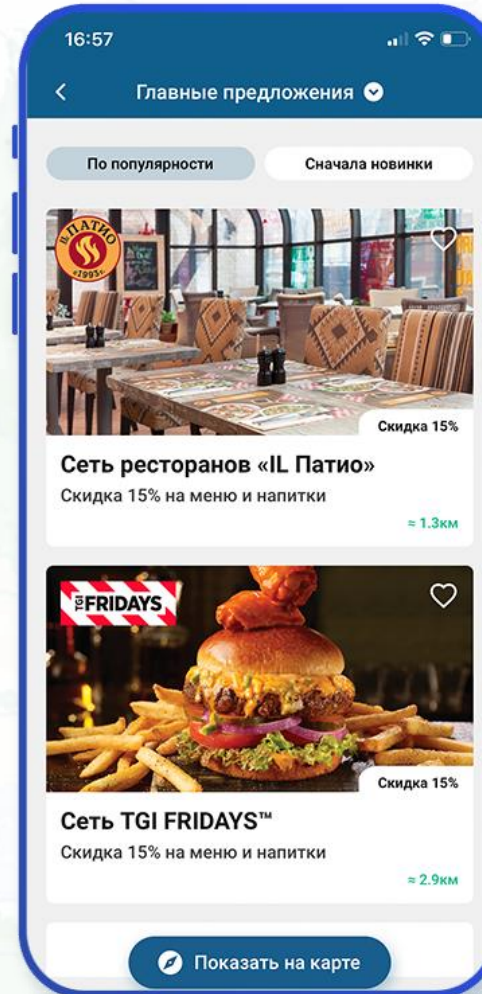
16:57

Главные предложения

По популярности

Сначала новинки

IL ПАТИО «1993»

Скидка 15%

Сеть ресторанов «IL Патио»

Скидка 15% на меню и напитки

≈ 1.3км

TGI FRIDAYS

Скидка 15%

Сеть TGI FRIDAYS™

Скидка 15% на меню и напитки

≈ 2.9км

Показать на карте